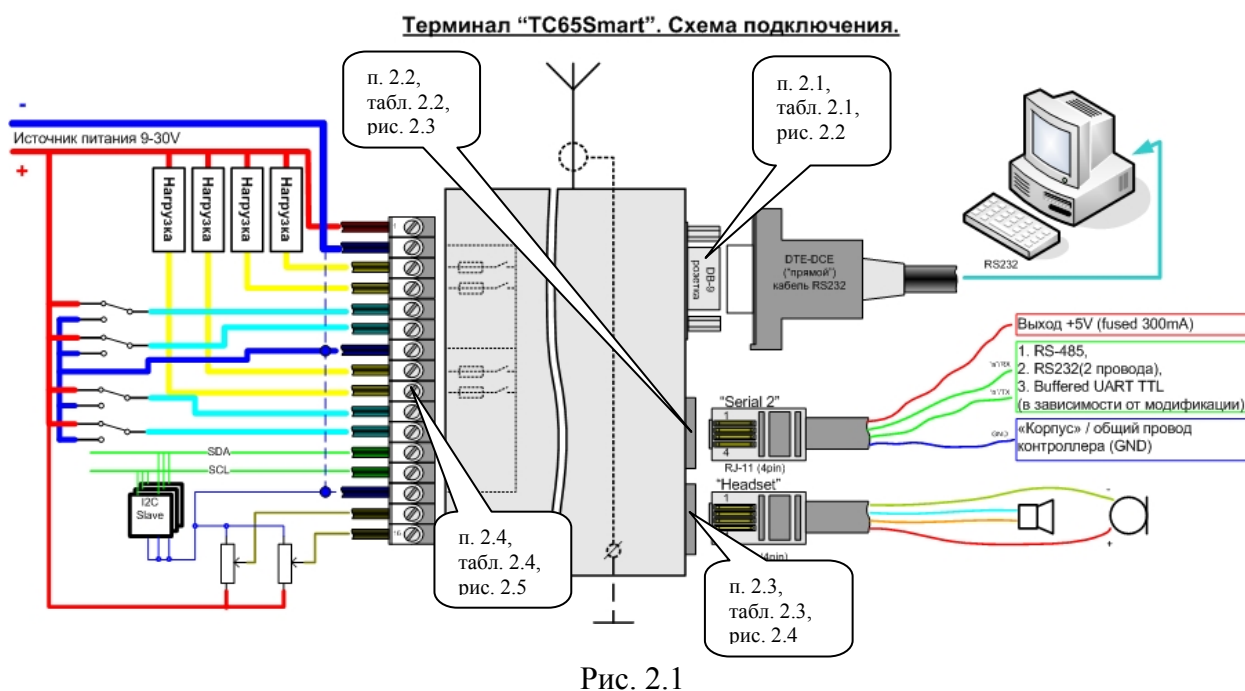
Терминал "TC65Smart". Схема подключения.

п. 2.2,
табл. 2.2,
рис. 2.3

п. 2.1,
табл. 2.1,
рис. 2.2

-
Источник питания 9-30V
+

Нагрузка
Нагрузка
Нагрузка
Нагрузка

DB-9
розетка

DTE-DCE
("прямой")
кабель RS232

RS232

Выход +5V (fused 300mA)

1. RS-485,
2. RS232(2 провода),
3. Buffered UART TTL
(в зависимости от модификации)

"Serial 2"

RJ-11 (4pin)

«Корпус» / общий провод
контроллера (GND)

SDA
SCL

I2C
Slave

"Headset"

п. 2.4,
табл. 2.4,
рис. 2.5

п. 2.3,
табл. 2.3,
рис. 2.4

Рис. 2.1